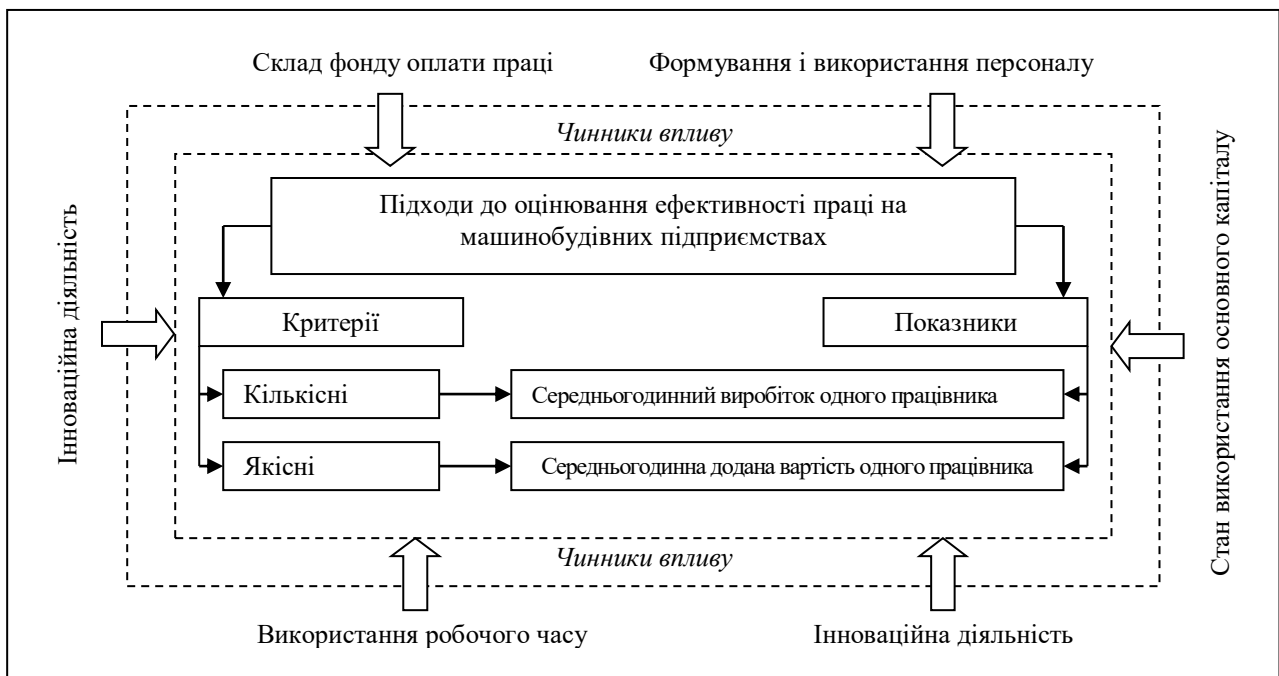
Склад фонду оплати праці

Формування і використання персоналу

*Чинники впливу*

Інноваційна діяльність

Підходи до оцінювання ефективності праці на машинобудівних підприємствах

Стан використання основного капіталу

Критерії

Показники

Кількісні

Середньогодинний виробіток одного працівника

Якісні

Середньогодинна додана вартість одного працівника

*Чинники впливу*

Використання робочого часу

Інноваційна діяльність